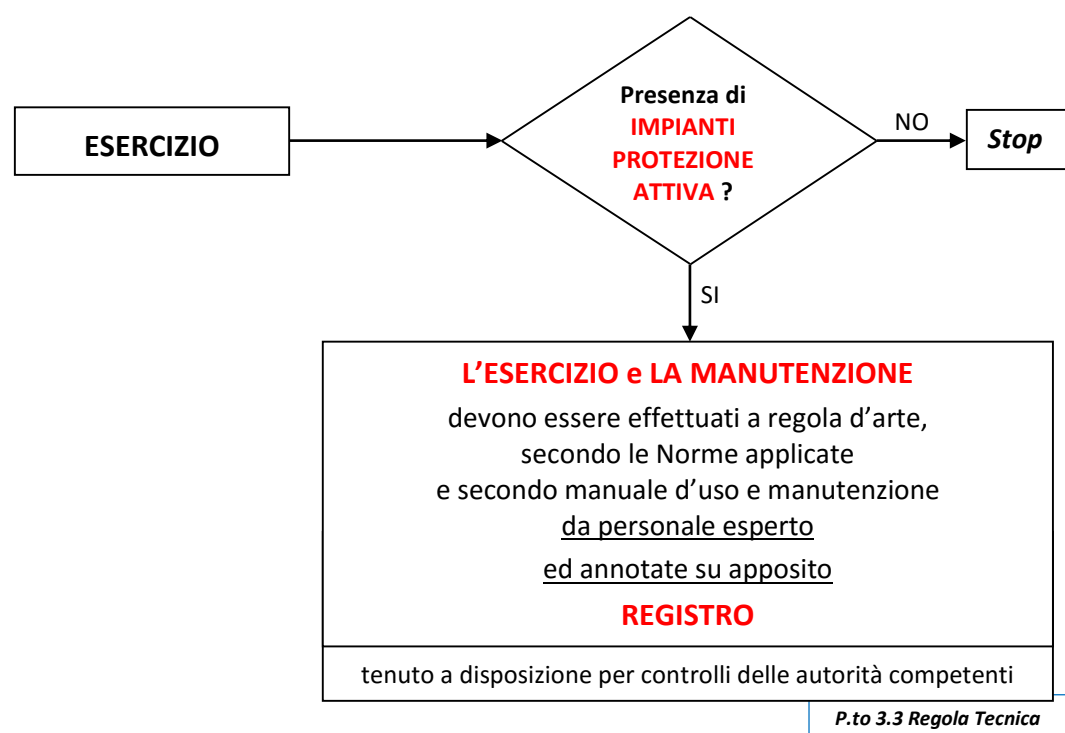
ESERCIZIO

Presenza di IMPIANTI PROTEZIONE ATTIVA ?

NO

Stop

SI

L’ESERCIZIO e LA MANUTENZIONE

devono essere effettuati a regola d’arte, secondo le Norme applicate e secondo manuale d’uso e manutenzione da personale esperto

ed annotate su apposito

REGISTRO

tenuto a disposizione per controlli delle autorità competenti

P.to 3.3 Regola Tecnica